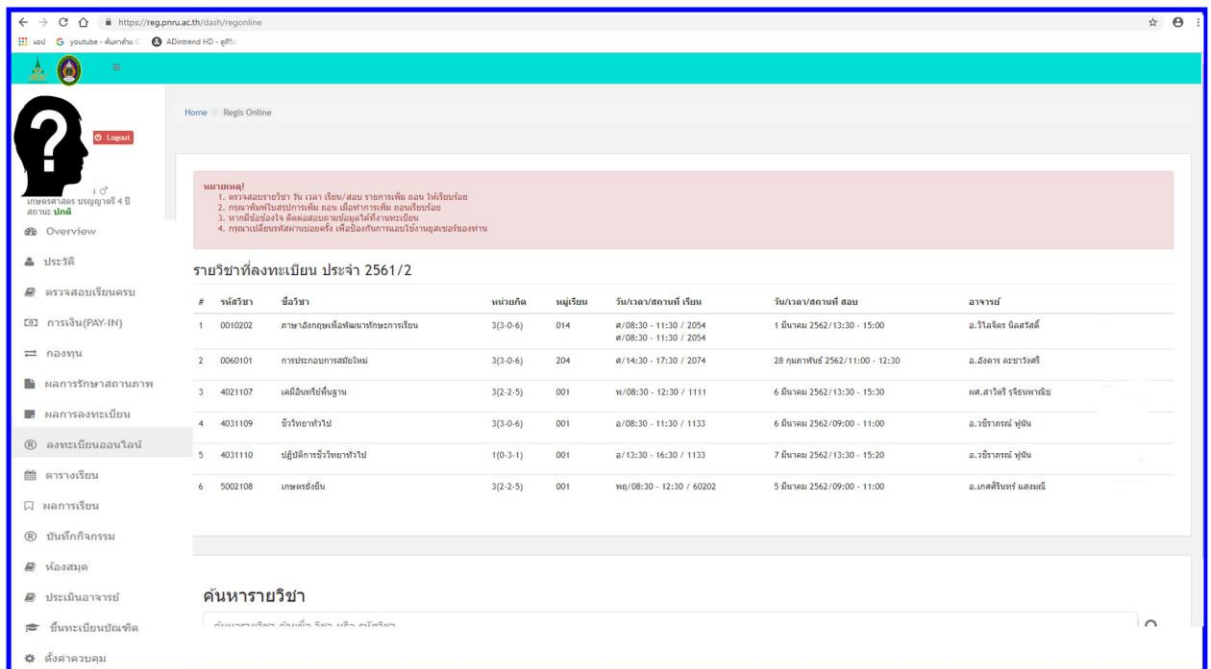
https://reg.pnru.ac.th/dash/regonline

แอป youtube - ค้นหาด้วย ADintrend HD - ดูทีวี

Logout

เกษตรศาสตร บรรญญาตรี 4 ปี
สถานะ ปกติ

Overview
ประวัติ
ตรวจสอบเรียนครบ
การเงิน(PAY-IN)
กองทุน
ผลการรักษาสถานภาพ
ผลการลงทะเบียน
ลงทะเบียนออนไลน์
ตารางเรียน
ผลการเรียน
บันทึกกิจกรรม
ห้องสมุด
ประเมินอาจารย์
ขึ้นทะเบียนบัณฑิต
ตั้งค่าควบคุม

Home / Regis Online

หมายเหตุ!
1. ตรวจสอบรายวิชา วัน เวลา เรียน/สอบ รายการเพิ่ม ถอน ให้เรียบร้อย
2. กรุณาพิมพ์ใบสรุปการเพิ่ม ถอน เมื่อทำการเพิ่ม ถอนเรียบร้อย
3. หากมีข้อสงสัย ติดต่อสอบถามข้อมูลได้ที่งานทะเบียน
4. กรุณาเปลี่ยนรหัสผ่านบ่อยครั้ง เพื่อป้องกันการแอบใช้งานยูสเซอร์ของท่าน

รายวิชาที่ลงทะเบียน ประจำ 2561/2

| # | รหัสวิชา | ชื่อวิชา | หน่วยกิต | หมู่เรียน | วัน/เวลา/สถานที่ เรียน | วัน/เวลา/สถานที่ สอบ | อาจารย์ |
|---|---|---|---|---|---|---|---|
| 1 | 0010202 | ภาษาอังกฤษเพื่อพัฒนาทักษะการเรียน | 3(3-0-6) | 014 | ศ/08:30 - 11:30 / 2054 ศ/08:30 - 11:30 / 2054 | 1 มีนาคม 2562/13:30 - 15:00 | อ.วิไลจิตร นิลสวัสดิ์ |
| 2 | 0060101 | การประกอบการสมัยใหม่ | 3(3-0-6) | 204 | ศ/14:30 - 17:30 / 2074 | 28 กุมภาพันธ์ 2562/11:00 - 12:30 | อ.อังคาร คะชารังศรี |
| 3 | 4021107 | เคมีอินทรีย์พื้นฐาน | 3(2-2-5) | 001 | พ/08:30 - 12:30 / 1111 | 6 มีนาคม 2562/13:30 - 15:30 | ผศ.สาวิตรี จุรีเชษฐพาณิช |
| 4 | 4031109 | ชีววิทยาทั่วไป | 3(3-0-6) | 001 | อ/08:30 - 11:30 / 1133 | 6 มีนาคม 2562/09:00 - 11:00 | อ.วชิราภรณ์ พู่พัน |
| 5 | 4031110 | ปฏิบัติการชีววิทยาทั่วไป | 1(0-3-1) | 001 | อ/13:30 - 16:30 / 1133 | 7 มีนาคม 2562/13:30 - 15:20 | อ.วชิราภรณ์ พู่พัน |
| 6 | 5002108 | เกษตรยั่งยืน | 3(2-2-5) | 001 | พฤ/08:30 - 12:30 / 60202 | 5 มีนาคม 2562/09:00 - 11:00 | อ.เกศศิรินทร์ แสงมณี |

ค้นหารายวิชา
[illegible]